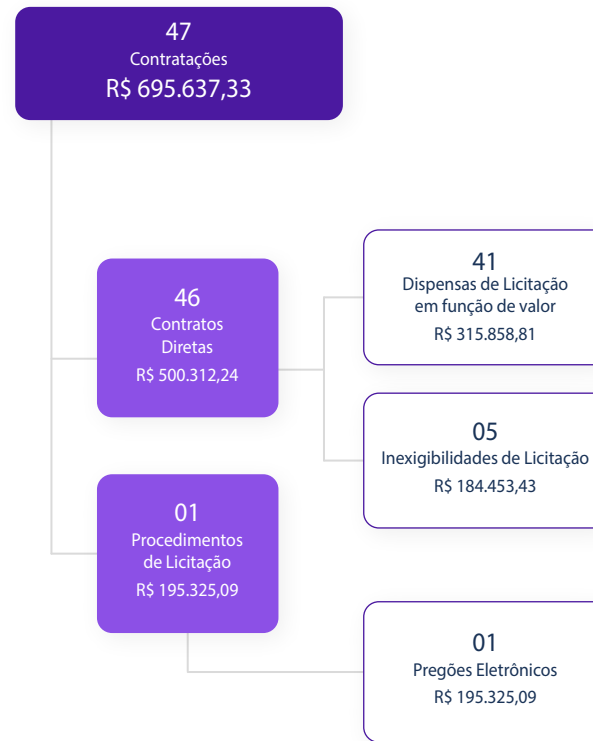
47
Contratações
R$ 695.637,33

46
Contratos
Diretas
R$ 500.312,24

41
Dispensas de Licitação
em função de valor
R$ 315.858,81

05
Inexigibilidades de Licitação
R$ 184.453,43

01
Procedimentos
de Licitação
R$ 195.325,09

01
Pregões Eletrônicos
R$ 195.325,09